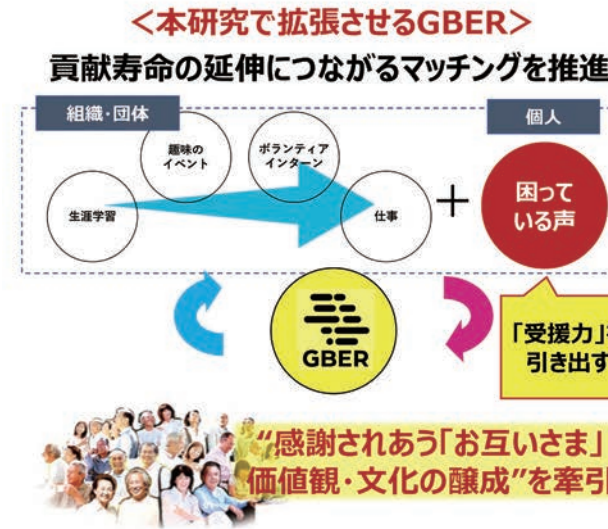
<本研究で拡張させるGBER>

貢献寿命の延伸につながるマッチングを推進

組織・団体

個人

趣味の イベント

ボランティア インターン

生涯学習

仕事

+

困って いる声

GBER

「受援力」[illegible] 引き出す

"感謝されあう「お互いさま」 価値観・文化の醸成"を牽引